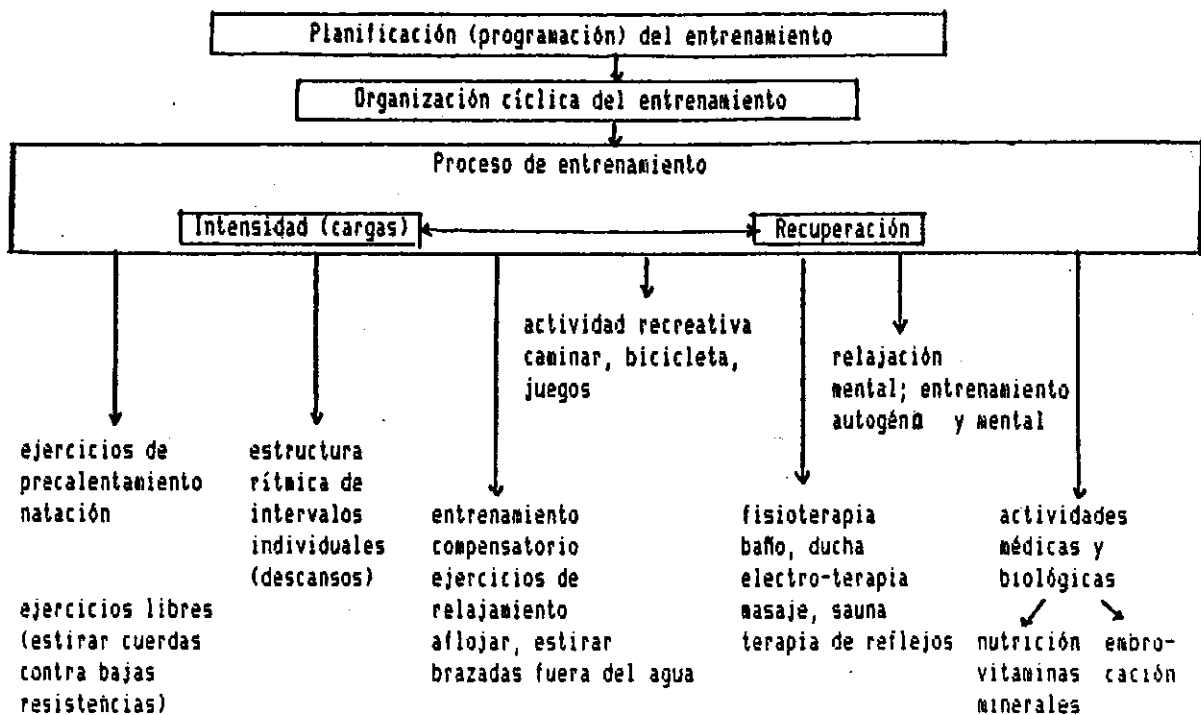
Planificación (programación) del entrenamiento

Organización cíclica del entrenamiento

Proceso de entrenamiento

Intensidad (cargas)

Recuperación

actividad recreativa caminar, bicicleta, juegos

relajación mental; entrenamiento autogéno y mental

ejercicios de precalentamiento natación

ejercicios libres (estirar cuerdas contra bajas resistencias)

estructura rítmica de intervalos individuales (descansos)

entrenamiento compensatorio ejercicios de relajamiento aflojar, estirar brazadas fuera del agua

fisioterapia baño, ducha electro-terapia masaje, sauna terapia de reflejos

actividades médicas y biológicas

nutrición vitaminas minerales

embrocación